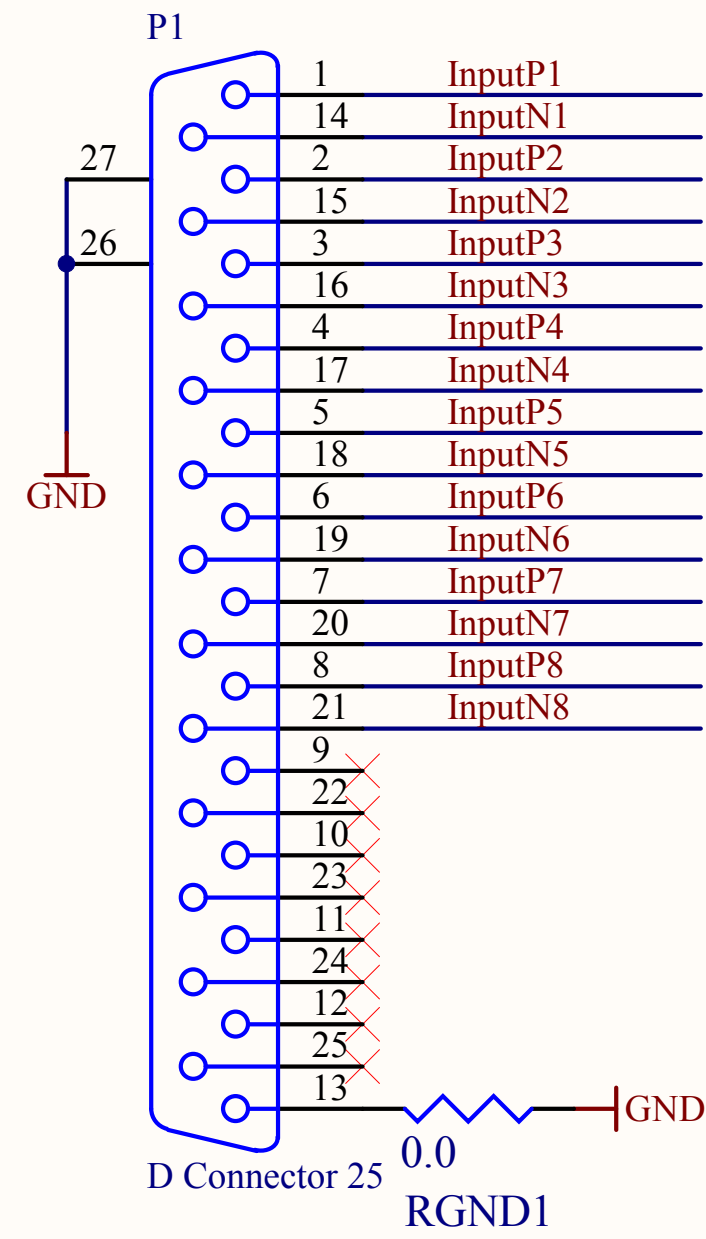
P1

27
26
GND

1 InputP1
14 InputN1
2 InputP2
15 InputN2
3 InputP3
16 InputN3
4 InputP4
17 InputN4
5 InputP5
18 InputN5
6 InputP6
19 InputN6
7 InputP7
20 InputN7
8 InputP8
21 InputN8
9
22
10
23
11
24
12
25
13

GND
0.0
RGND1

D Connector 25